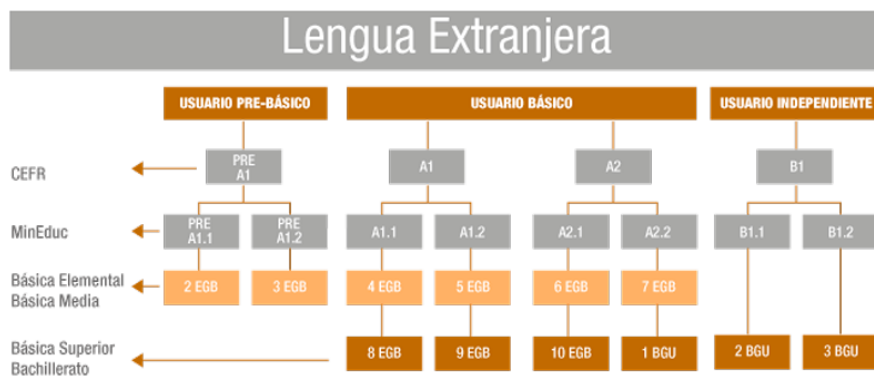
Lengua Extranjera

USUARIO PRE-BÁSICO

USUARIO BÁSICO

USUARIO INDEPENDIENTE

CEFR

PRE A1

A1

A2

B1

MinEduc

PRE A1.1

PRE A1.2

A1.1

A1.2

A2.1

A2.2

B1.1

B1.2

Básica Elemental Básica Media

2 EGB

3 EGB

4 EGB

5 EGB

6 EGB

7 EGB

Básica Superior Bachillerato

8 EGB

9 EGB

10 EGB

1 BGU

2 BGU

3 BGU